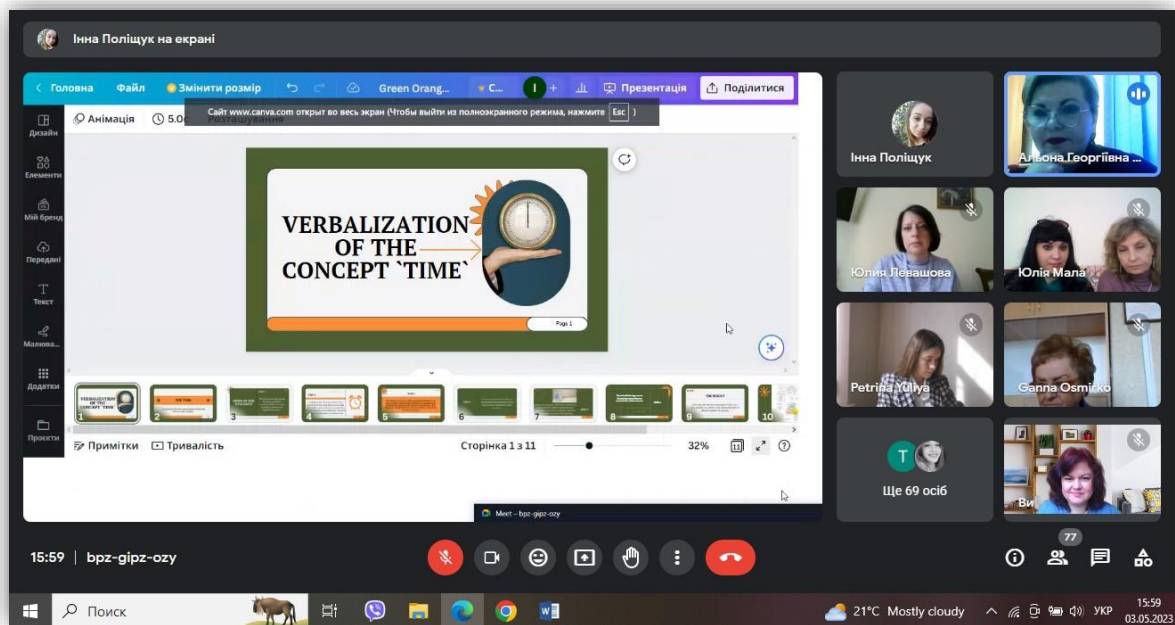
Інна Поліщук на екрані

Головна Файл Змінити розмір Green Orang... C... I Презентація Поділитися

Сайт www.canva.com открыт во весь экран (Чтобы выйти из полноэкранного режима, нажмите Esc )

Анімація 5.0 Розташування

Дизайн Елементи Мій бренд Передані Текст Малюва... Додатки Проєкти

VERBALIZATION OF THE CONCEPT `TIME`

Page 1

1 2 3 4 5 6 7 8 9 10

Примітки Тривалість Сторінка 1 з 11 32%

Meet – bpz-gipz-ozy

Інна Поліщук
Альона Георгіївна ...
Юлия Левашова
Юлія Мала
Petrina Yuliya
Ganna Osmirko
T
Ще 69 осіб
Ви

15:59 | bpz-gipz-ozy

77

Поиск

21°C Mostly cloudy УКР 15:59 03.05.2023